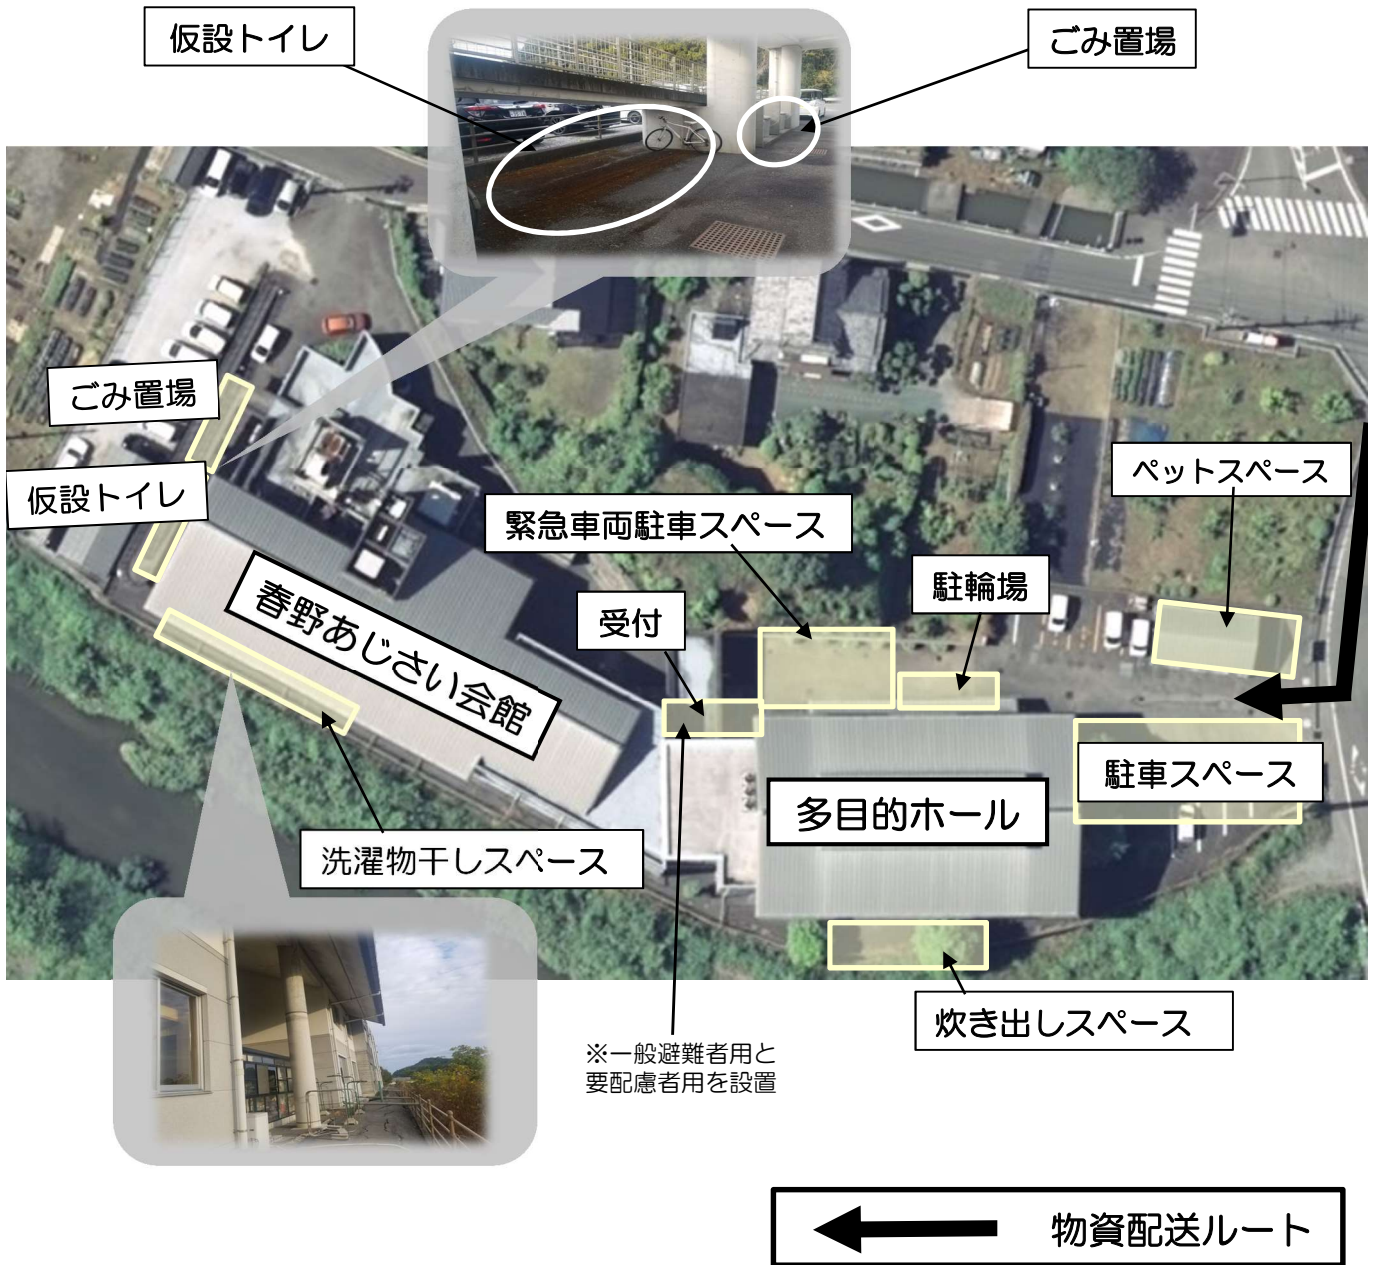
仮設トイレ

ごみ置場

ごみ置場

仮設トイレ

ペットスペース

緊急車両駐車スペース

駐輪場

受付

春野あじさい会館

駐車スペース

多目的ホール

洗濯物干しスペース

炊き出しスペース

※一般避難者用と要配慮者用を設置

物資配送ルート